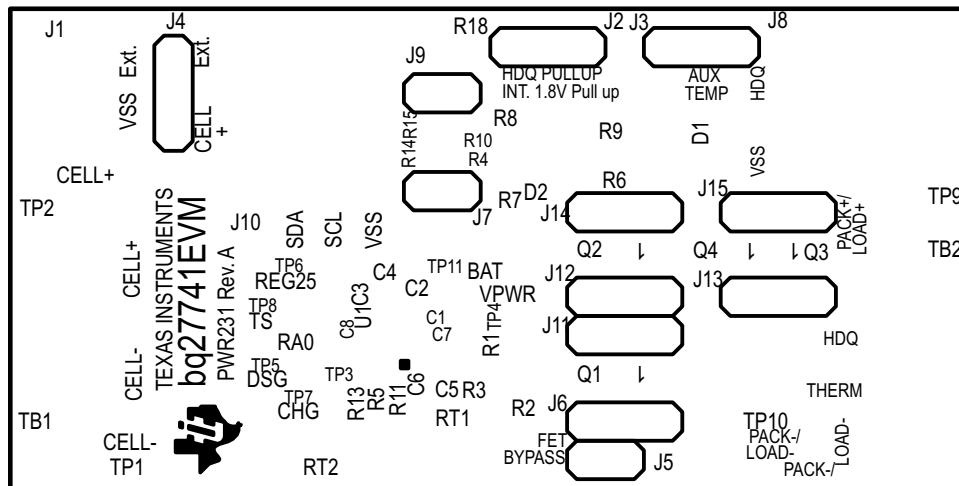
J1
J4
VSS Ext.
Ext.
CELL +
R18
J2 J3
J8
HDQ PULLUP
INT. 1.8V Pull up
AUX
TEMP
HDQ
J9
R14R15
R8
R10
R4
R9
D1
VSS
CELL+
TP2
TEXAS INSTRUMENTS
bq27741EVM
PWR231 Rev. A
J10
SDA
SCL
VSS
R7
D2
J7
J14
R6
J15
PACK+/
LOAD+
TP9
CELL+
TP6
REG25
TP8
TS
C4
TP11
BAT
C2
VPWR
U1C3
C8
C1
C7
TP4
Q2
1
Q4
1
1
Q3
TB2
J12
J13
J11
R1
HDQ
CELL-
RA0
TP5
DSG
TP7
CHG
TP3
R13
R5
R11
C6
C5
R3
Q1
1
THERM
TB1
R2
J6
RT1
TP10
PACK-/
LOAD-
LOAD-
PACK-/
FET
BYPASS
J5
CELL-
TP1
RT2